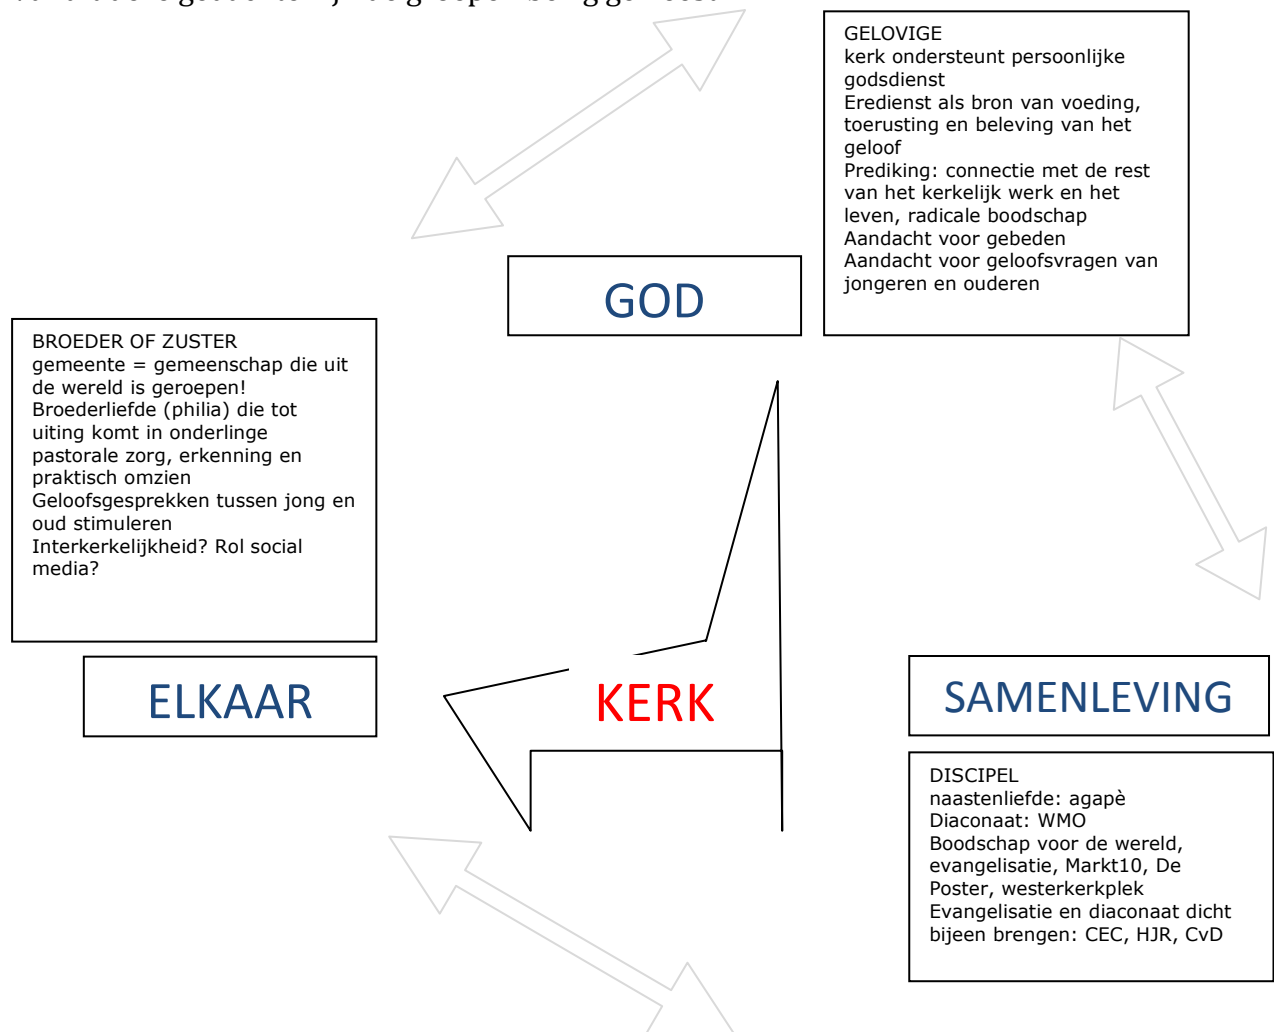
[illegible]

GELOVIGE
kerk ondersteunt persoonlijke godsdienst
Eredienst als bron van voeding, toerusting en beleving van het geloof
Prediking: connectie met de rest van het kerkelijk werk en het leven, radicale boodschap
Aandacht voor gebeden
Aandacht voor geloofsvragen van jongeren en ouderen

GOD

BROEDER OF ZUSTER
gemeente = gemeenschap die uit de wereld is geroepen!
Broederliefde (philia) die tot uiting komt in onderlinge pastorale zorg, erkenning en praktisch omzien
Geloofsgesprekken tussen jong en oud stimuleren
Interkerkelijkheid? Rol social media?

ELKAAR

KERK

SAMENLEVING

DISCIPEL
naastenliefde: agapè
Diaconaat: WMO
Boodschap voor de wereld, evangelisatie, Markt10, De Poster, westerkerkplek
Evangelisatie en diaconaat dicht bijeen brengen: CEC, HJR, CvD